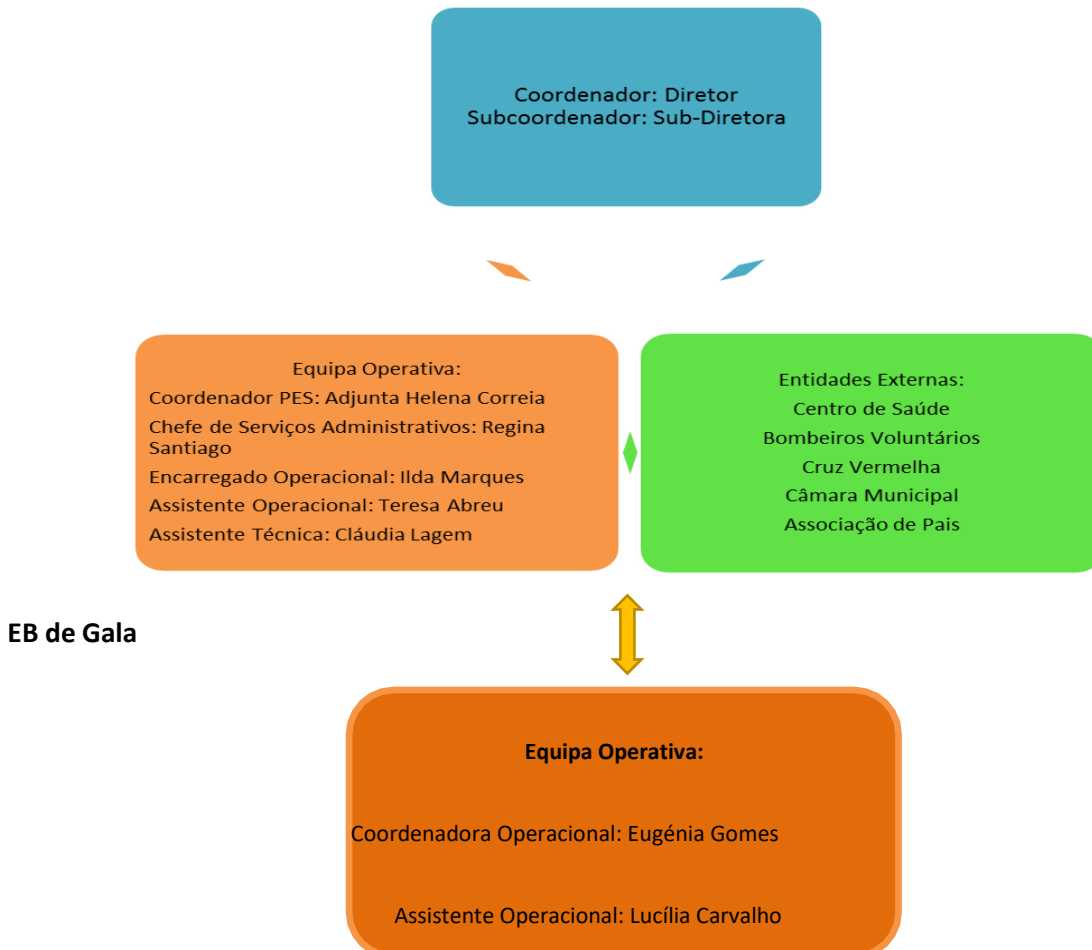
Coordenador: Diretor
Subcoordenador: Sub-Diretora

Equipa Operativa:
Coordenador PES: Adjunta Helena Correia
Chefe de Serviços Administrativos: Regina Santiago
Encarregado Operacional: Ilda Marques
Assistente Operacional: Teresa Abreu
Assistente Técnica: Cláudia Lagem

Entidades Externas:
Centro de Saúde
Bombeiros Voluntários
Cruz Vermelha
Câmara Municipal
Associação de Pais

EB de Gala

Equipa Operativa:

Coordenadora Operacional: Eugénia Gomes

Assistente Operacional: Lucília Carvalho